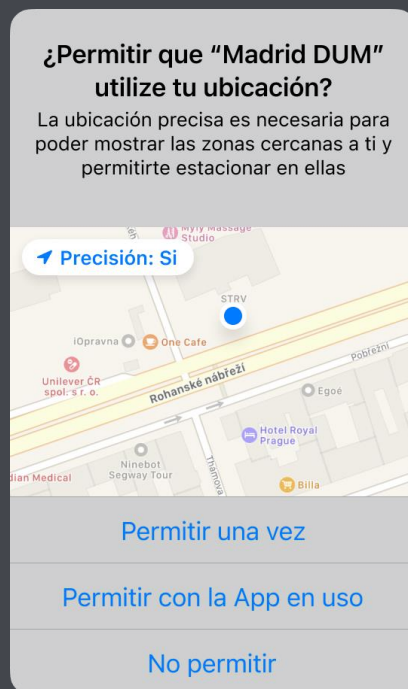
¿Permitir que “Madrid DUM” utilize tu ubicación?

La ubicación precisa es necesaria para poder mostrar las zonas cercanas a ti y permitirte estacionar en ellas

Precisión: Sí

Myfy Massage Studio

STRV

iOpravna

One Cafe

Unilever ČR spol. s r. o.

Rohanské nábřeží

Pobřežní

Egoé

Hotel Royal Prague

Ninebot Segway Tour

dian Medical

Thámova

Billa

Permitir una vez

Permitir con la App en uso

No permitir